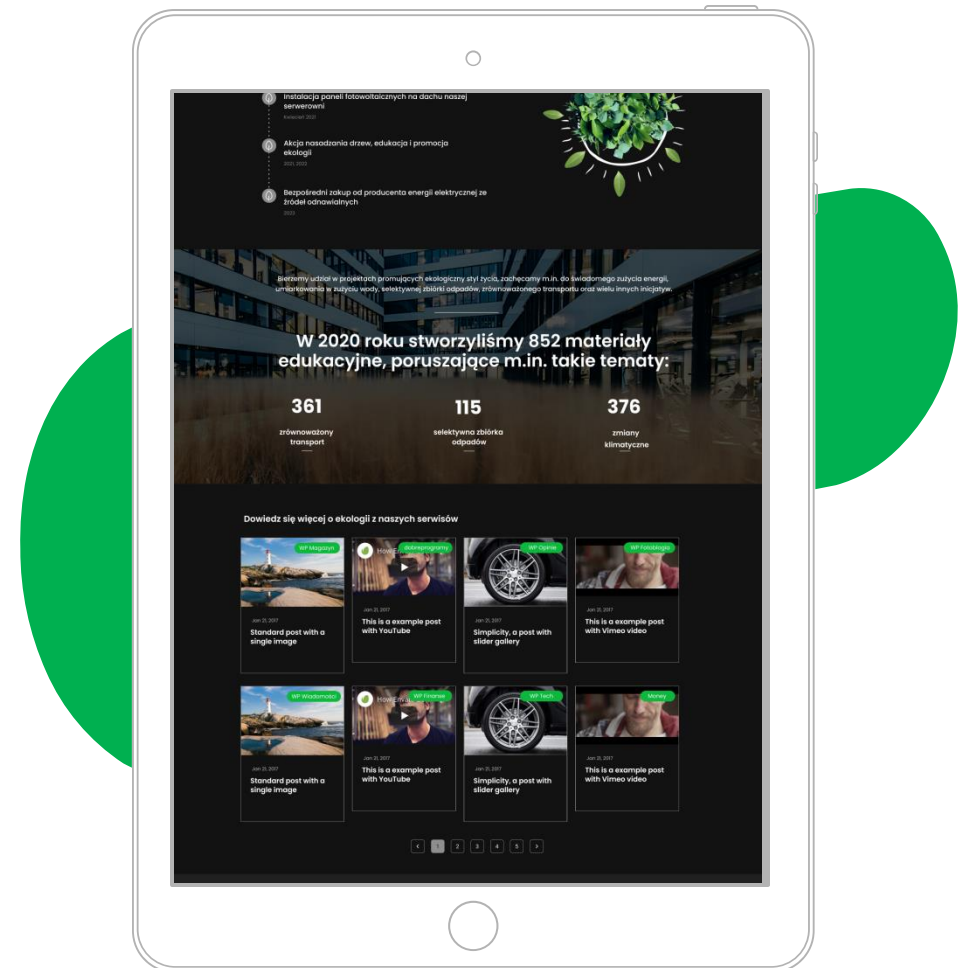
Instalacja paneli fotowoltaicznych na dachu naszej serwerowni

Kwiecień 2021

Akcja nasadzania drzew, edukacja i promocja ekologii

2021, 2022

Bezpośredni zakup od producenta energii elektrycznej ze źródeł odnawialnych

2022

Bierzemy udział w projektach promujących ekologiczny styl życia, zachęcamy m.in. do świadomego zużycia energii, umiarkowania w zużyciu wody, selektywnej zbiórki odpadów, zrównoważonego transportu oraz wielu innych inicjatyw.

W 2020 roku stworzyliśmy 852 materiały edukacyjne, poruszające m.in. takie tematy:

361
zrównoważony transport

115
selektywna zbiórka odpadów

376
zmiany klimatyczne

Dowiedz się więcej o ekologii z naszych serwisów

WP Magazyn
Jan 21, 2017
Standard post with a single image

dobreprogramy
Jan 21, 2017
This is a example post with YouTube

WP Opinie
Jan 21, 2017
Simplicity, a post with slider gallery

WP Fotoblogia
Jan 21, 2017
This is a example post with Vimeo video

WP Wiadomości
Jan 21, 2017
Standard post with a single image

WP Finanse
Jan 21, 2017
This is a example post with YouTube

WP Tech
Jan 21, 2017
Simplicity, a post with slider gallery

Money
Jan 21, 2017
This is a example post with Vimeo video

‹ 1 2 3 4 5 ›